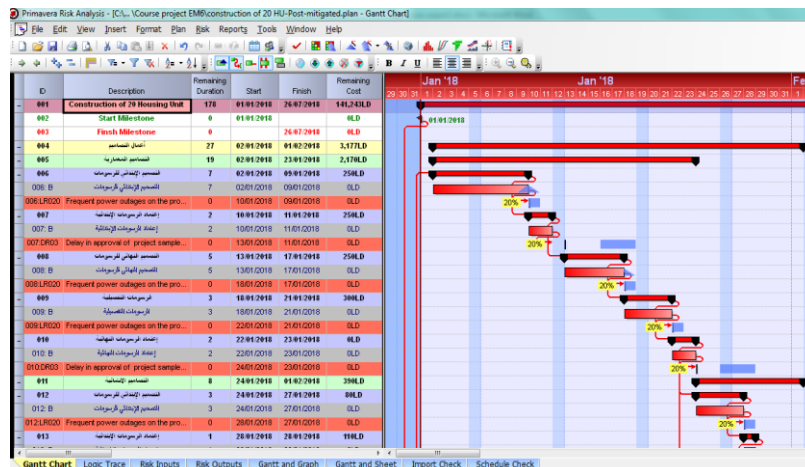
Primavera Risk Analysis - [C:\...\Course project EM\construction of 20 HU-Post-mitigated.plan - Gantt Chart]

File Edit View Insert Format Plan Risk Reports Tools Window Help

| ID | Description | Remaining Duration | Start | Finish | Remaining Cost |
|---|---|---|---|---|---|
| 001 | Construction of 20 Housing Unit | 178 | 01/01/2018 | 26/07/2018 | 101,243LD |
| 002 | Start Milestone | 0 | 01/01/2018 | | 0LD |
| 003 | Finsh Milestone | 0 | | 26/07/2018 | 0LD |
| 004 | أعمال التصاميم | 27 | 02/01/2018 | 01/02/2018 | 3,177LD |
| 005 | التصاميم المعمارية | 19 | 02/01/2018 | 23/01/2018 | 2,170LD |
| 006 | التصميم الإبتدائي للرسومات | 7 | 02/01/2018 | 09/01/2018 | 250LD |
| 006: B | التصميم الإبتدائي للرسومات | 7 | 02/01/2018 | 09/01/2018 | 0LD |
| 006:LR020 | Frequent power outages on the pro... | 0 | 10/01/2018 | 09/01/2018 | 0LD |
| 007 | إعتماد الرسومات الإبتدائية | 2 | 10/01/2018 | 11/01/2018 | 250LD |
| 007: B | إعتماد الرسومات الإبتدائية | 2 | 10/01/2018 | 11/01/2018 | 0LD |
| 007:DR03 | Delay in approval of project sample... | 0 | 13/01/2018 | 11/01/2018 | 0LD |
| 008 | التصميم النهائي للرسومات | 5 | 13/01/2018 | 17/01/2018 | 250LD |
| 008: B | التصميم النهائي للرسومات | 5 | 13/01/2018 | 17/01/2018 | 0LD |
| 008:LR020 | Frequent power outages on the pro... | 0 | 18/01/2018 | 17/01/2018 | 0LD |
| 009 | الرسومات التفصيلية | 3 | 18/01/2018 | 21/01/2018 | 300LD |
| 009: B | الرسومات التفصيلية | 3 | 18/01/2018 | 21/01/2018 | 0LD |
| 009:LR020 | Frequent power outages on the pro... | 0 | 22/01/2018 | 21/01/2018 | 0LD |
| 010 | إعتماد الرسومات النهائية | 2 | 22/01/2018 | 23/01/2018 | 0LD |
| 010: B | إعتماد الرسومات النهائية | 2 | 22/01/2018 | 23/01/2018 | 0LD |
| 010:DR03 | Delay in approval of project sample... | 0 | 24/01/2018 | 23/01/2018 | 0LD |
| 011 | التصاميم الإنشائية | 8 | 24/01/2018 | 01/02/2018 | 390LD |
| 012 | التصميم الإبتدائي للرسومات | 3 | 24/01/2018 | 27/01/2018 | 80LD |
| 012: B | التصميم الإبتدائي للرسومات | 3 | 24/01/2018 | 27/01/2018 | 0LD |
| 012:LR020 | Frequent power outages on the pro... | 0 | 28/01/2018 | 27/01/2018 | 0LD |
| 013 | إعتماد الرسومات الإبتدائية | 1 | 28/01/2018 | 28/01/2018 | 110LD |

Jan '18 Jan '18 Fe
29 30 31 1 2 3 4 5 6 7 8 9 10 11 12 13 14 15 16 17 18 19 20 21 22 23 24 25 26 27 28 29 30 31 1

01/01/2018
20%
20%
20%
20%
20%
20%

Gantt Chart | Logic Trace | Risk Inputs | Risk Outputs | Gantt and Graph | Gantt and Sheet | Import Check | Schedule Check